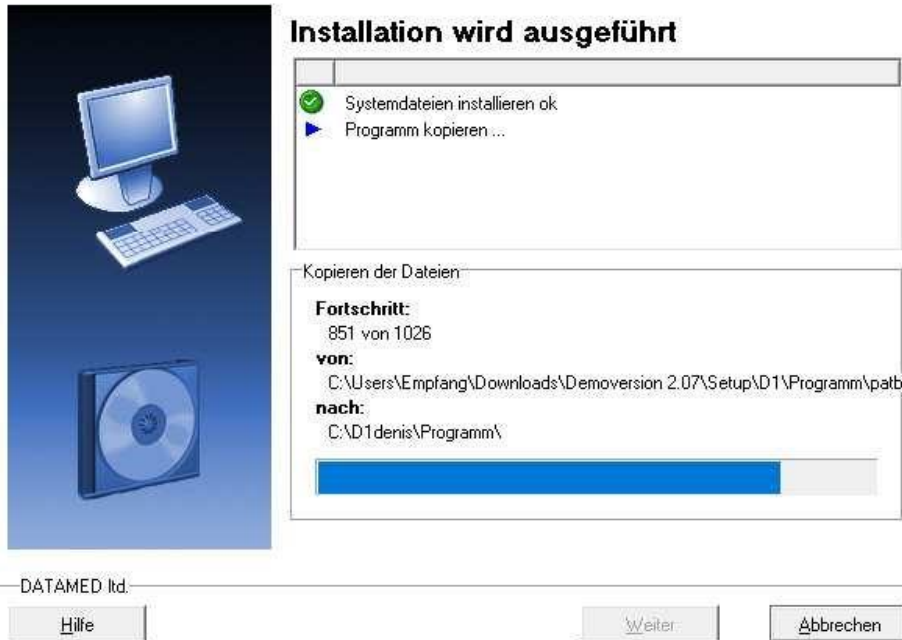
Installation wird ausgeführt

Systemdateien installieren ok
Programm kopieren ...

Kopieren der Dateien

Fortschritt:
851 von 1026
von:
C:\Users\Empfang\Downloads\Demoversion 2.07\Setup\D1\Programm\patb
nach:
C:\D1denis\Programm\

DATAMED ltd.

Hilfe

Weiter

Abbrechen